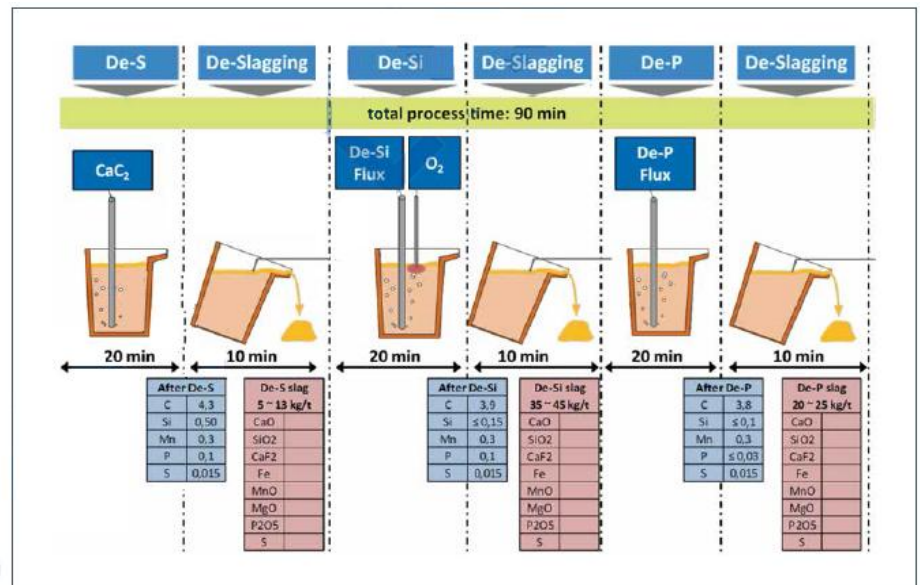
De-S

De-Slagging

De-Si

De-Slagging

De-P

De-Slagging

total process time: 90 min

$CaC_2$

De-Si Flux

$O_2$

De-P Flux

20 min

10 min

20 min

10 min

20 min

10 min

| After De-S | |
|---|---|
| C | 4,3 |
| Si | 0,50 |
| Mn | 0,3 |
| P | 0,1 |
| S | 0,015 |

| De-S slag 5 ~ 13 kg/t | |
|---|---|
| CaO | |
| SiO2 | |
| CaF2 | |
| Fe | |
| MnO | |
| MgO | |
| P2O5 | |
| S | |

| After De-Si | |
|---|---|
| C | 3,9 |
| Si | ≤ 0,15 |
| Mn | 0,3 |
| P | 0,1 |
| S | 0,015 |

| De-Si slag 35 ~ 45 kg/t | |
|---|---|
| CaO | |
| SiO2 | |
| CaF2 | |
| Fe | |
| MnO | |
| MgO | |
| P2O5 | |
| S | |

| After De-P | |
|---|---|
| C | 3,8 |
| Si | ≤ 0,1 |
| Mn | 0,3 |
| P | ≤ 0,03 |
| S | 0,015 |

| De-P slag 20 ~ 25 kg/t | |
|---|---|
| CaO | |
| SiO2 | |
| CaF2 | |
| Fe | |
| MnO | |
| MgO | |
| P2O5 | |
| S | |